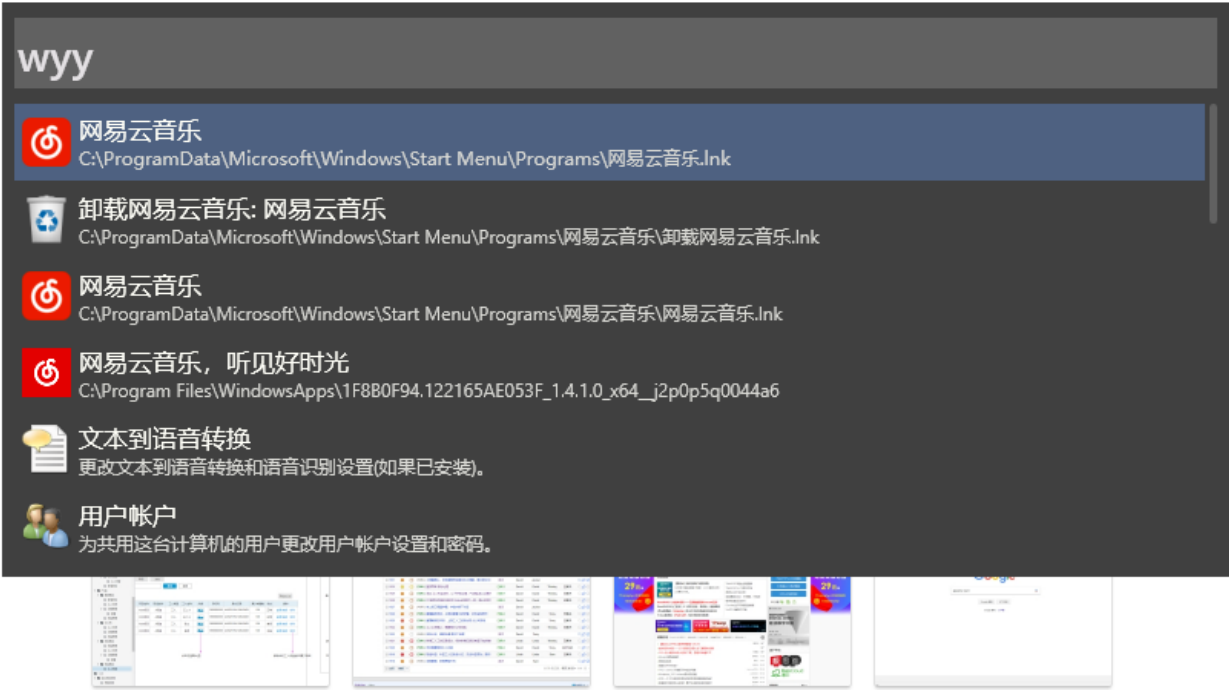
wyy

网易云音乐
C:\ProgramData\Microsoft\Windows\Start Menu\Programs\网易云音乐.lnk

卸载网易云音乐: 网易云音乐
C:\ProgramData\Microsoft\Windows\Start Menu\Programs\网易云音乐\卸载网易云音乐.lnk

网易云音乐
C:\ProgramData\Microsoft\Windows\Start Menu\Programs\网易云音乐\网易云音乐.lnk

网易云音乐，听见好时光
C:\Program Files\WindowsApps\1F8B0F94.122165AE053F_1.4.1.0_x64__j2p0p5q0044a6

文本到语音转换
更改文本到语音转换和语音识别设置(如果已安装)。

用户帐户
为共用这台计算机的用户更改用户帐户设置和密码。